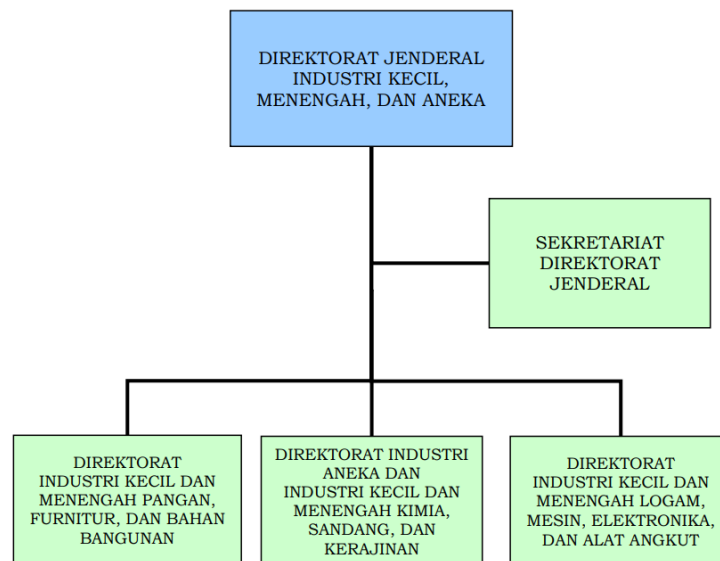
DIREKTORAT JENDERAL INDUSTRI KECIL, MENENGAH, DAN ANEKA

SEKRETARIAT DIREKTORAT JENDERAL

DIREKTORAT INDUSTRI KECIL DAN MENENGAH PANGAN, FURNITUR, DAN BAHAN BANGUNAN

DIREKTORAT INDUSTRI ANEKA DAN INDUSTRI KECIL DAN MENENGAH KIMIA, SANDANG, DAN KERAJINAN

DIREKTORAT INDUSTRI KECIL DAN MENENGAH LOGAM, MESIN, ELEKTRONIKA, DAN ALAT ANGKUT